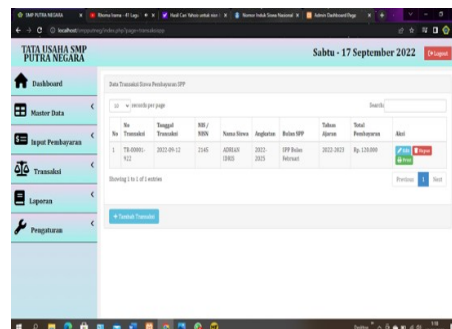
SMP PUTRA NEGARA | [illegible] | Hasil Cari Tahun untuk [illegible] | Nomor Induk Siswa Nasional | Admin Dashboard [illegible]

localhost/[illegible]/index.php?page=transaksispp

TATA USAHA SMP PUTRA NEGARA

Sabtu - 17 September 2022

Logout

Dashboard

Master Data

Input Pembayaran

Transaksi

Laporan

Pengaturan

Data Transaksi Siswa Pembayaran SPP

10 records per page

Search:

| No | No Transaksi | Tanggal Transaksi | NIS / NISN | Nama Siswa | Angkatan | Bulan SPP | Tahun Ajaran | Total Pembayaran | Aksi |
|---|---|---|---|---|---|---|---|---|---|
| 1 | TR-00001-922 | 2022-09-12 | 2145 | ADRIAN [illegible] | 2022-2023 | SPP Bulan Februari | 2022-2023 | Rp. 120.000 | Edit Hapus Print |

Showing 1 to 1 of 1 entries

Previous 1 Next

+ Tambah Transaksi